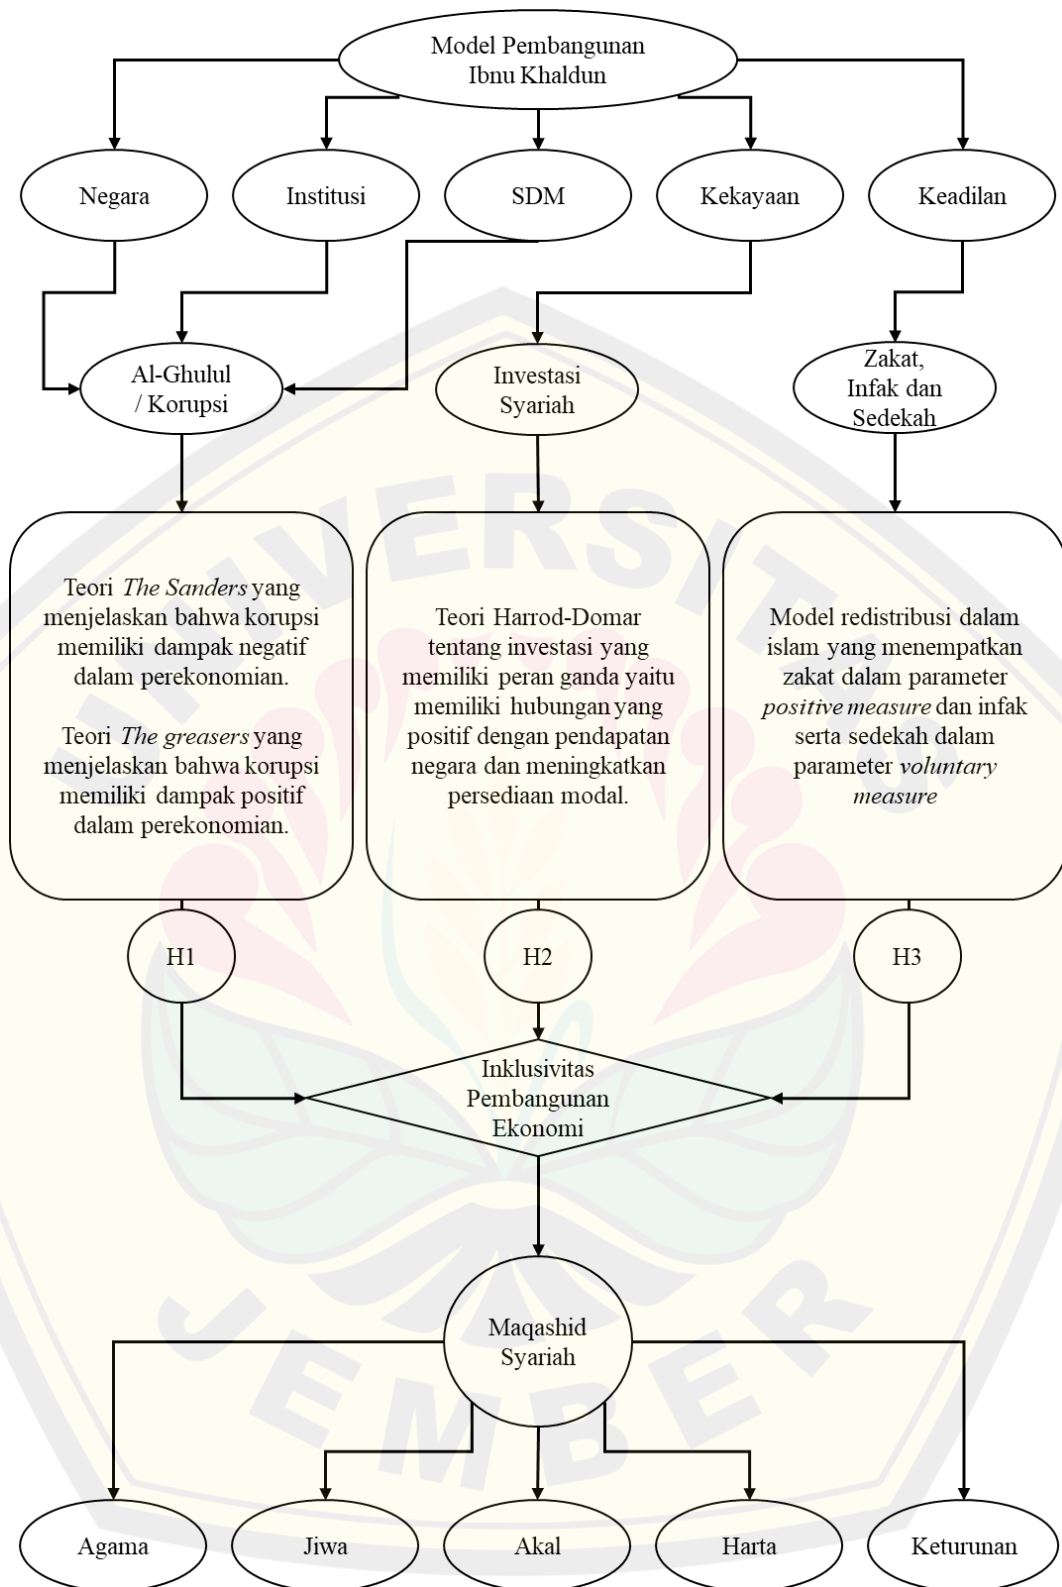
Model Pembangunan Ibnu Khaldun

Negara

Institusi

SDM

Kekayaan

Keadilan

Al-Ghulul / Korupsi

Investasi Syariah

Zakat, Infak dan Sedekah

Teori *The Sanders* yang menjelaskan bahwa korupsi memiliki dampak negatif dalam perekonomian.

Teori *The greasers* yang menjelaskan bahwa korupsi memiliki dampak positif dalam perekonomian.

Teori Harrod-Domar tentang investasi yang memiliki peran ganda yaitu memiliki hubungan yang positif dengan pendapatan negara dan meningkatkan persediaan modal.

Model redistribusi dalam islam yang menempatkan zakat dalam parameter *positive measure* dan infak serta sedekah dalam parameter *voluntary measure*

H1

H2

H3

Inklusivitas Pembangunan Ekonomi

Maqashid Syariah

Agama

Jiwa

Akal

Harta

Keturunan